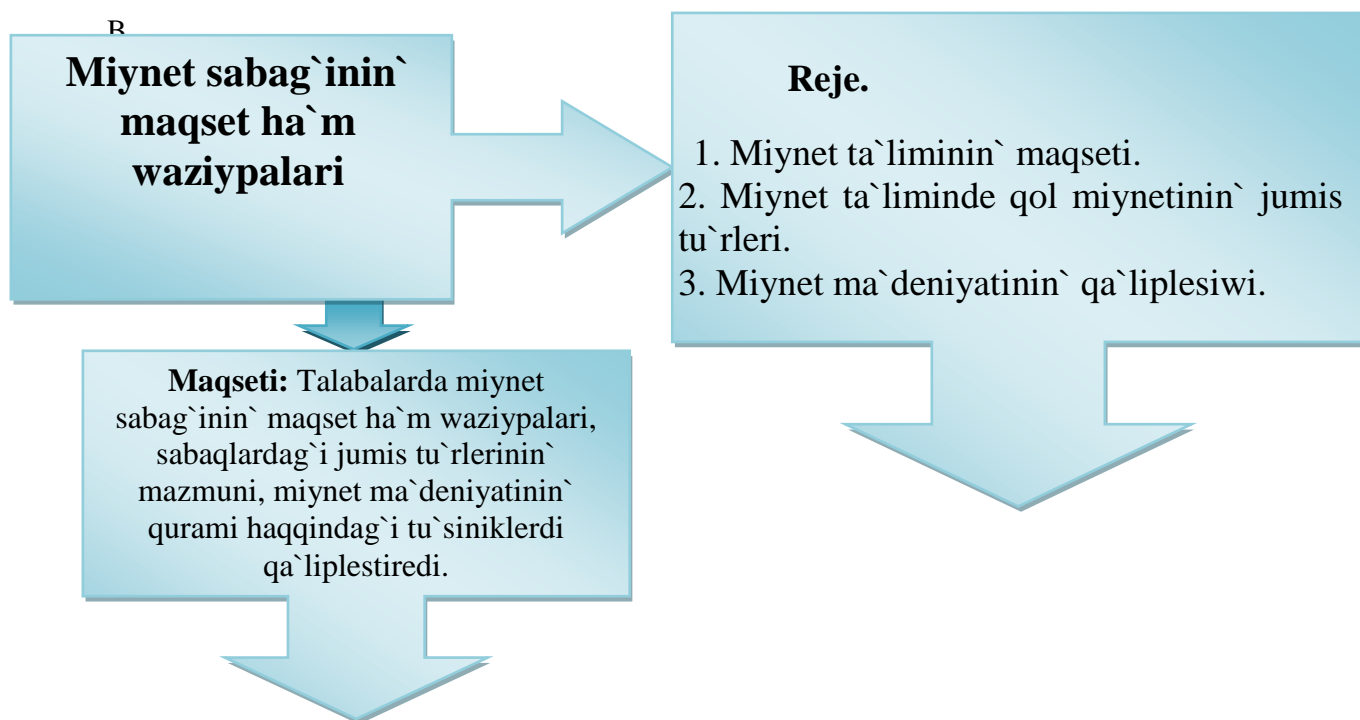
B

**Miynet sabag`inin` maqset ha`m waziypalari**

**Reje.**

1. Miynet ta`liminin` maqseti.
2. Miynet ta`liminde qol miynetinin` jumis tu`rleri.
3. Miynet ma`deniyatinin` qa`liplesiwi.

**Maqseti:** Talabalarda miynet sabag`inin` maqset ha`m waziypalari, sabaqlardag`i jumis tu`rlerinin` mazmuni, miynet ma`deniyatinin` qurami haqqindag`i tu`siniklerdi qa`liplestiredi.